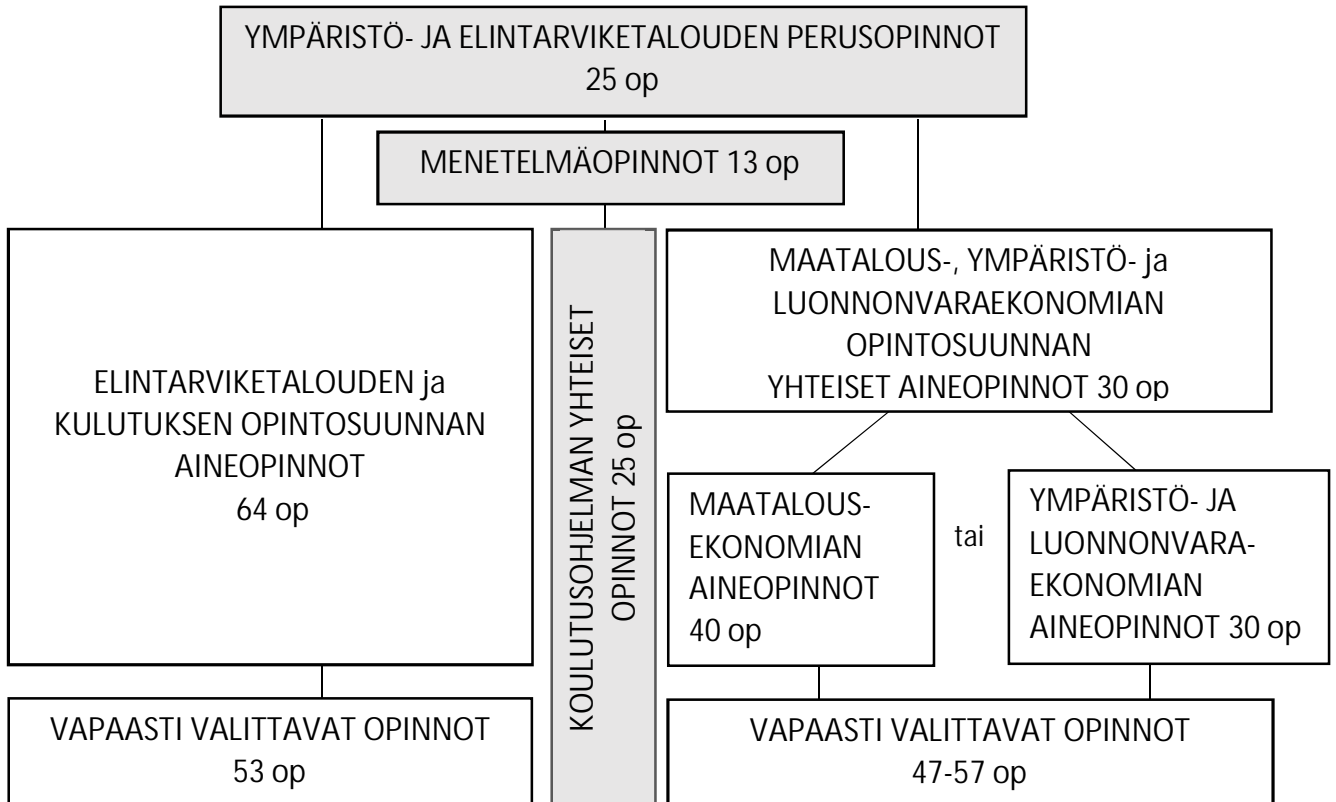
YMPÄRISTÖ- JA ELINTARVIKETALOUDEN PERUSOPINNOT
25 op

MENETELMÄOPINNOT 13 op

ELINTARVIKETALOUDEN ja KULUTUKSEN OPINTOSUUNNAN AINEOPINNOT
64 op

KOULUTUSOHJELMAN YHTEISET OPINNOT 25 op

MAATALOUS-, YMPÄRISTÖ- ja LUONNONVARAEKONOMIAN OPINTOSUUNNAN YHTEISET AINEOPINNOT 30 op

MAATALOUS-EKONOMIAN AINEOPINNOT 40 op

tai

YMPÄRISTÖ- JA LUONNONVARA-EKONOMIAN AINEOPINNOT 30 op

VAPAASTI VALITTAVAT OPINNOT
53 op

VAPAASTI VALITTAVAT OPINNOT
47-57 op